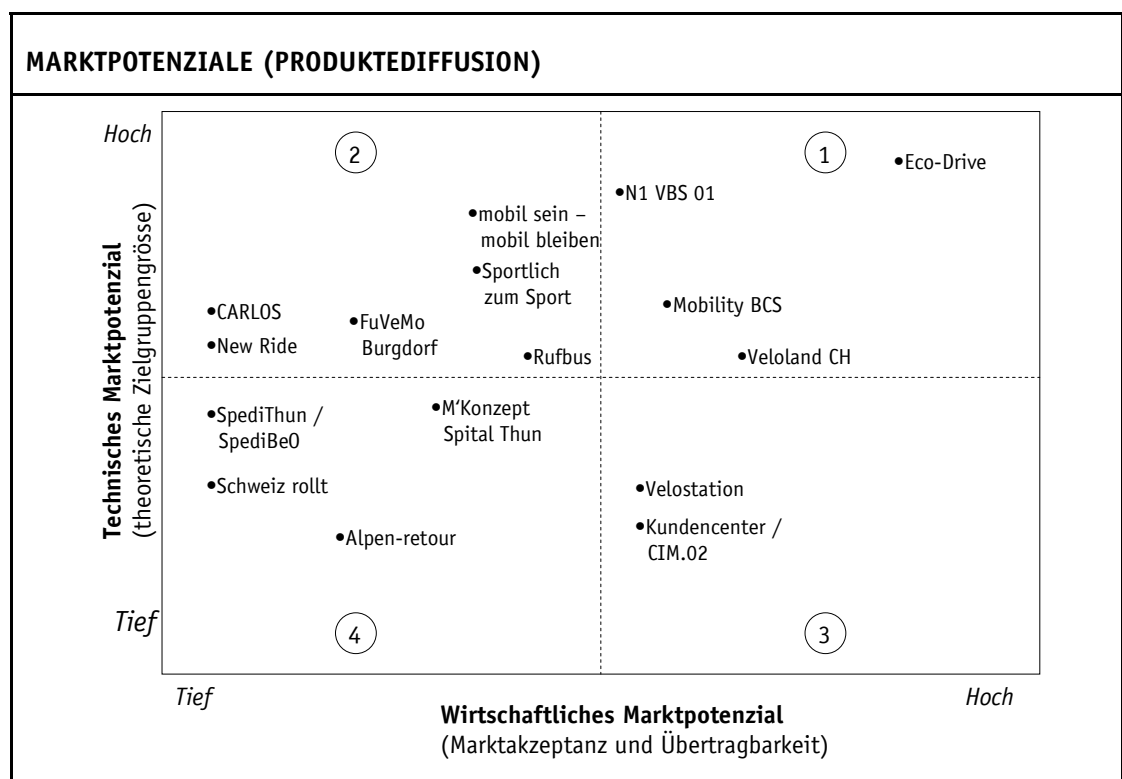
MARKTPOTENZIALE (PRODUKTEDIFFUSION)

Hoch

Technisches Marktpotenzial
(theoretische Zielgruppengrösse)

Tief

2

1

•Eco-Drive

•N1 VBS 01

•mobil sein – mobil bleiben

•Sportlich zum Sport

•CARLOS

•FuVeMo Burgdorf

•Mobility BCS

•New Ride

•Rufbus

•Veloland CH

•SpediThun / SpediBeO

•M'Konzept Spital Thun

•Schweiz rollt

•Velostation

•Alpen-retour

•Kundencenter / CIM.02

4

3

Tief

Hoch

Wirtschaftliches Marktpotenzial
(Marktakzeptanz und Übertragbarkeit)